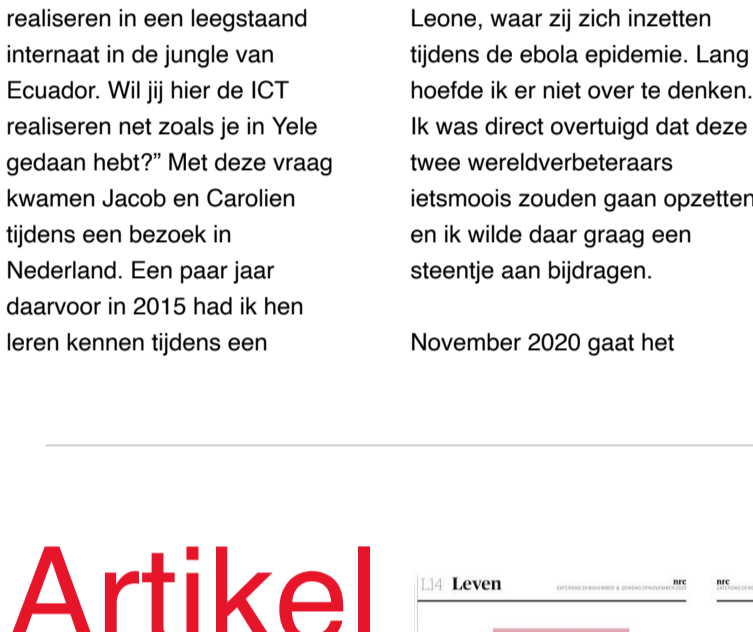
realiseren in een leegstaand internaat in de jungle van Ecuador. Wil jij hier de ICT realiseren net zoals je in Yele gedaan hebt?” Met deze vraag kwamen Jacob en Carolien tijdens een bezoek in Nederland. Een paar jaar daarvoor in 2015 had ik hen leren kennen tijdens een

Leone, waar zij zich inzetten tijdens de ebola epidemie. Lang hoefde ik er niet over te denken. Ik was direct overtuigd dat deze twee wereldverbeteraars ietsmoois zouden gaan opzetten en ik wilde daar graag een steentje aan bijdragen.

November 2020 gaat het

Artikel

L14 Leven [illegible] nrc nrc